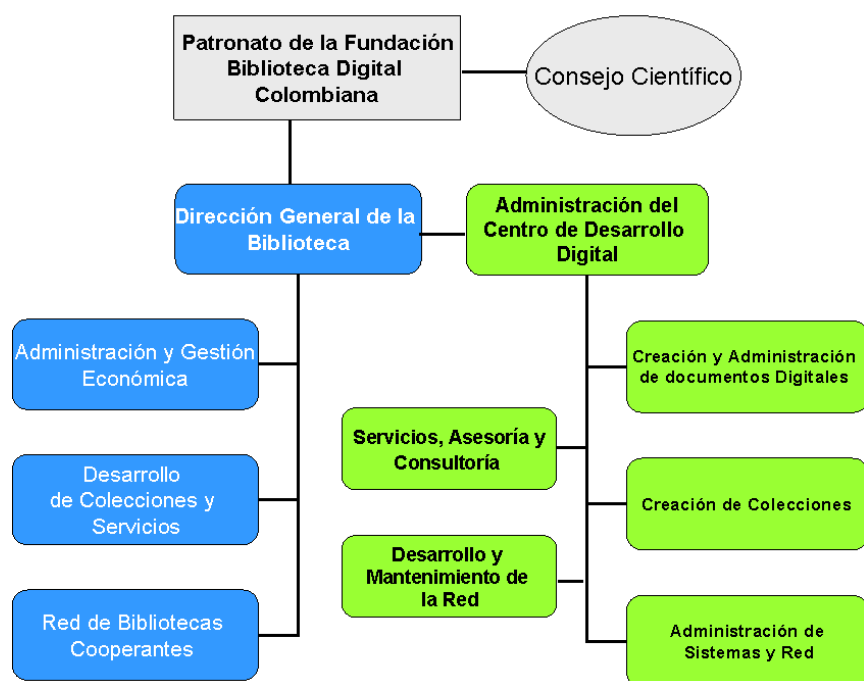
Patronato de la Fundación Biblioteca Digital Colombiana

Consejo Científico

Dirección General de la Biblioteca

Administración del Centro de Desarrollo Digital

Administración y Gestión Económica

Desarrollo de Colecciones y Servicios

Red de Bibliotecas Cooperantes

Creación y Administración de documentos Digitales

Servicios, Asesoría y Consultoría

Creación de Colecciones

Desarrollo y Mantenimiento de la Red

Administración de Sistemas y Red